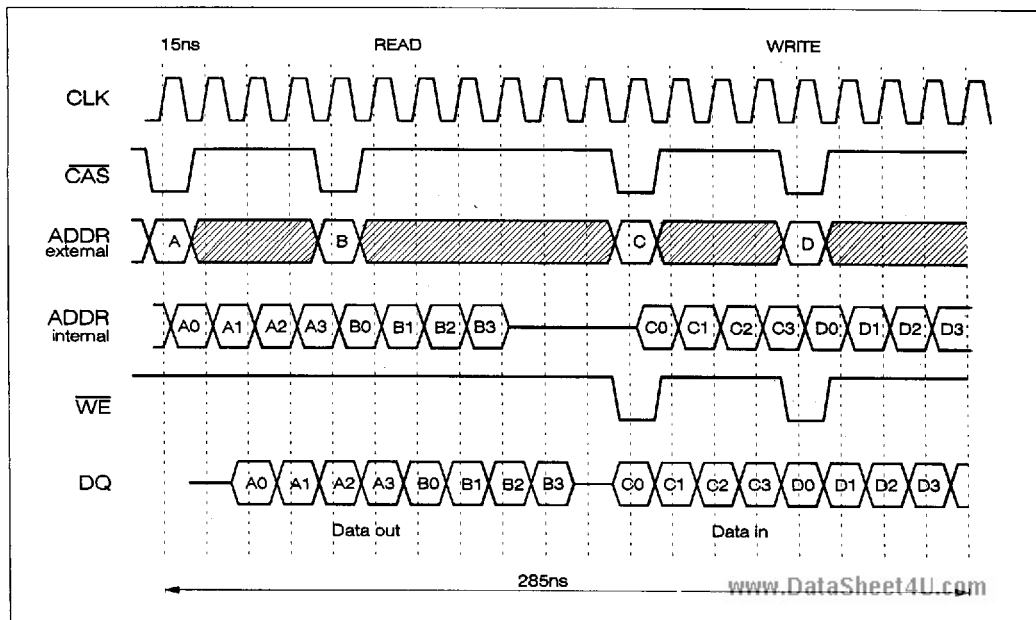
15ns
READ
WRITE

CLK

$\overline{CAS}$

ADDR
external
A
B
C
D

ADDR
internal
A0 A1 A2 A3 B0 B1 B2 B3 C0 C1 C2 C3 D0 D1 D2 D3

$\overline{WE}$

DQ
A0 A1 A2 A3 B0 B1 B2 B3 C0 C1 C2 C3 D0 D1 D2 D3

Data out
Data in

285ns

www.DataSheet4U.com